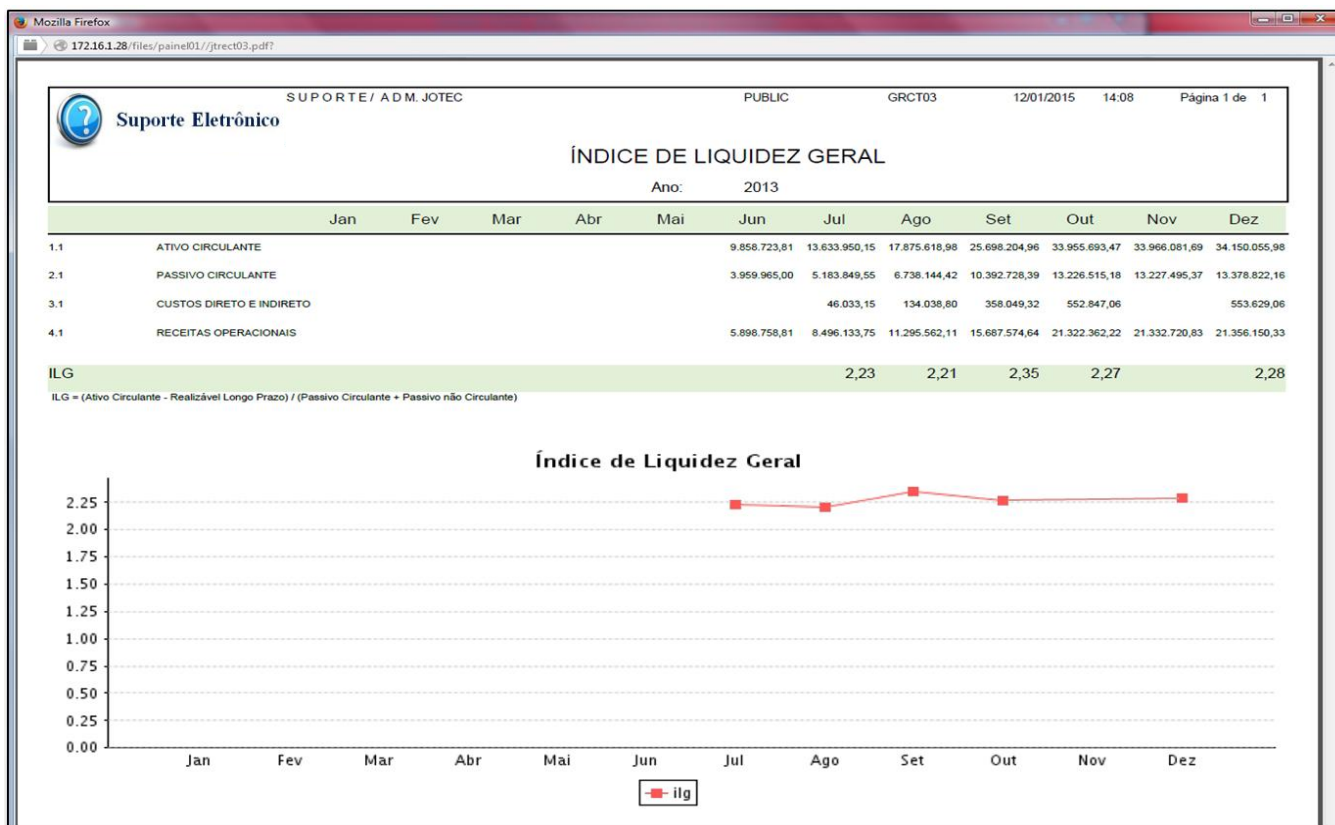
Mozilla Firefox

172.16.1.28/files/painel01//jtrect03.pdf?

SUPORTE/ ADM. JOTEC PUBLIC GRCT03 12/01/2015 14:08 Página 1 de 1

Suporte Eletrônico

ÍNDICE DE LIQUIDEZ GERAL

Ano: 2013

| | | Jan | Fev | Mar | Abr | Mai | Jun | Jul | Ago | Set | Out | Nov | Dez |
|---|---|---|---|---|---|---|---|---|---|---|---|---|---|
| 1.1 | ATIVO CIRCULANTE | | | | | | 9.858.723,81 | 13.633.950,15 | 17.875.618,98 | 25.698.204,96 | 33.955.693,47 | 33.966.081,69 | 34.150.055,98 |
| 2.1 | PASSIVO CIRCULANTE | | | | | | 3.959.965,00 | 5.183.849,55 | 6.738.144,42 | 10.392.728,39 | 13.226.515,18 | 13.227.495,37 | 13.378.822,16 |
| 3.1 | CUSTOS DIRETO E INDIRETO | | | | | | | 46.033,15 | 134.038,80 | 358.049,32 | 552.847,06 | | 553.629,06 |
| 4.1 | RECEITAS OPERACIONAIS | | | | | | 5.898.758,81 | 8.496.133,75 | 11.295.562,11 | 15.687.574,64 | 21.322.362,22 | 21.332.720,83 | 21.356.150,33 |
| ILG | | | | | | | | 2,23 | 2,21 | 2,35 | 2,27 | | 2,28 |

ILG = (Ativo Circulante - Realizável Longo Prazo) / (Passivo Circulante + Passivo não Circulante)

Índice de Liquidez Geral

2.25
2.00
1.75
1.50
1.25
1.00
0.75
0.50
0.25
0.00

Jan Fev Mar Abr Mai Jun Jul Ago Set Out Nov Dez

ilg